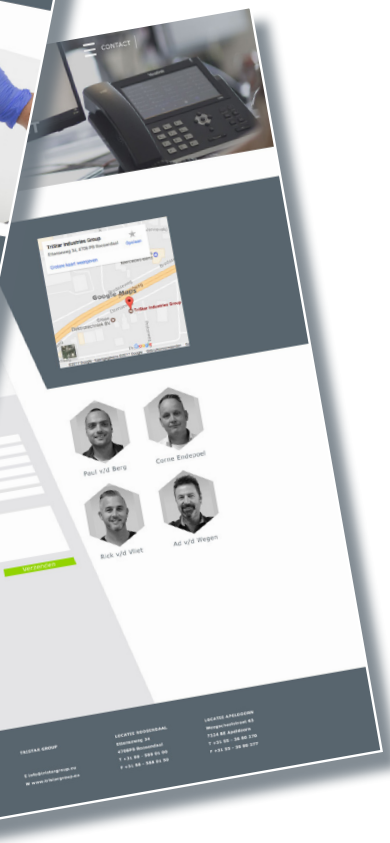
CONTACT

Tristar Industries Group
Ettenseweg 3c, 4706 PB Roosendaal
Grotere kaart weergeven
Opslaan

Google Maps
Tristar Industries Group

Paul v/d Berg
Corne Endepoel
Rick v/d Vliet
Ad v/d Wegen

Versturen

TRISTAR GROUP
E info@tristargroup.nu
W www.tristargroup.nu

LOCATIE ROOSENDAAL
Ettenseweg 3c
4706PB Roosendaal
T +31 85 - 555 01 00
F +31 85 - 555 01 50

LOCATIE APELDOORN
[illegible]
7324 BE Apeldoorn
T +31 55 - 36 00 370
F +31 55 - 36 00 377